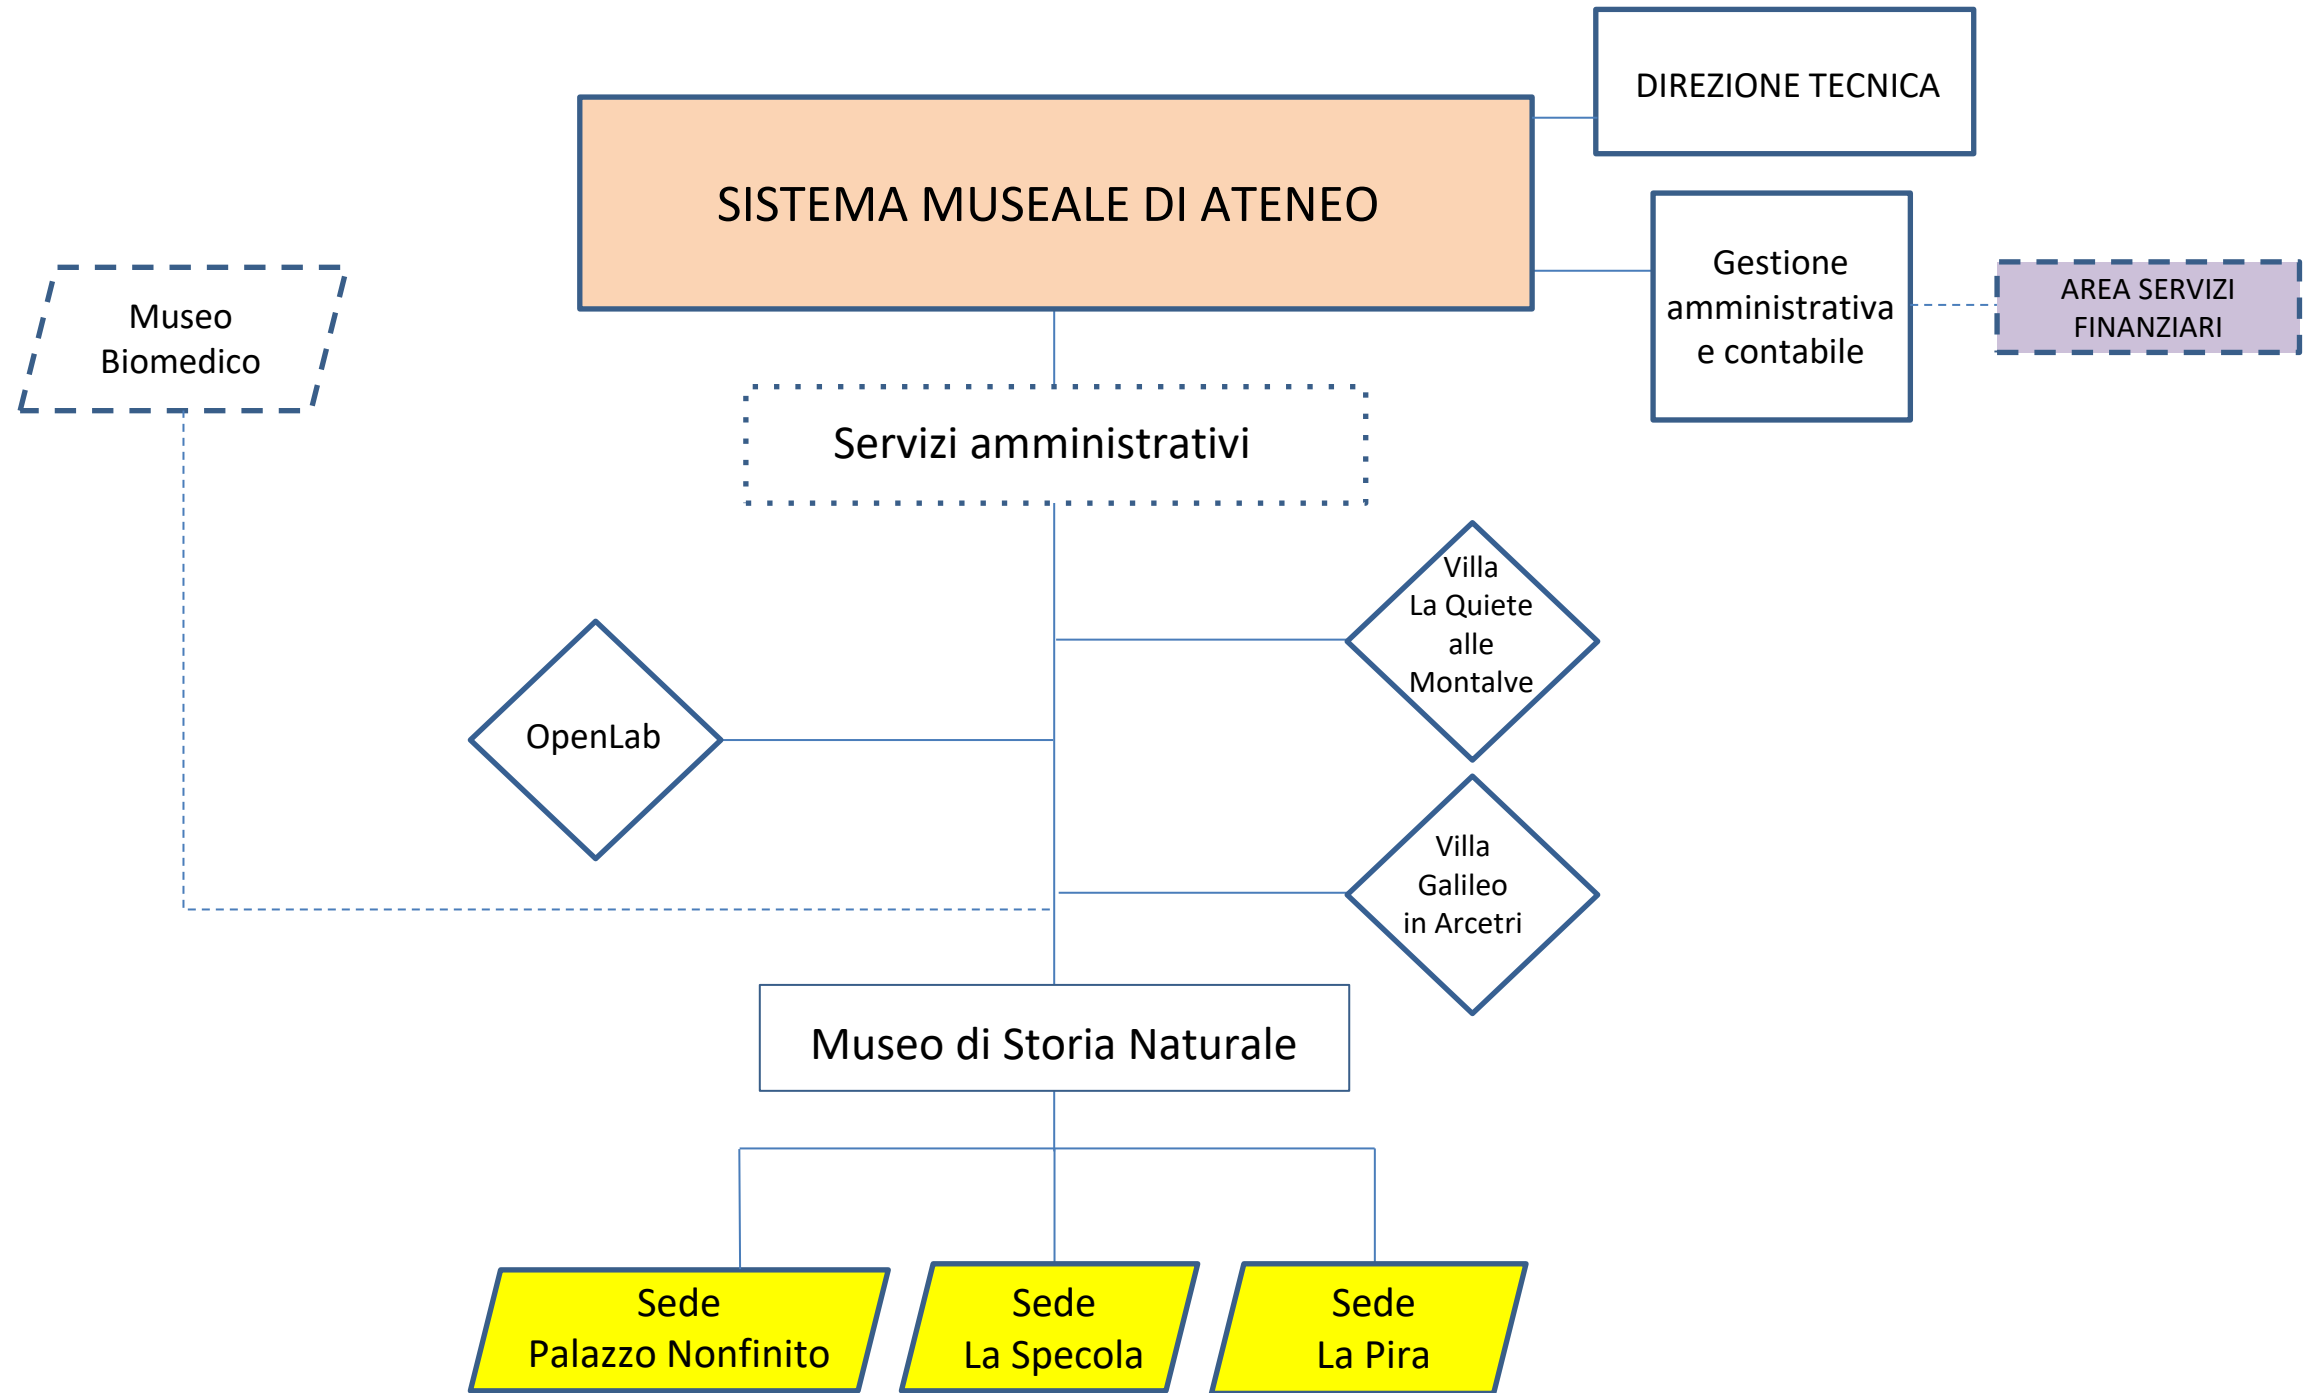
DIREZIONE TECNICA

SISTEMA MUSEALE DI ATENEO

Gestione amministrativa e contabile

AREA SERVIZI FINANZIARI

Museo Biomedico

Servizi amministrativi

Villa La Quiete alle Montalve

OpenLab

Villa Galileo in Arcetri

Museo di Storia Naturale

Sede Palazzo Nonfinito

Sede La Specola

Sede La Pira